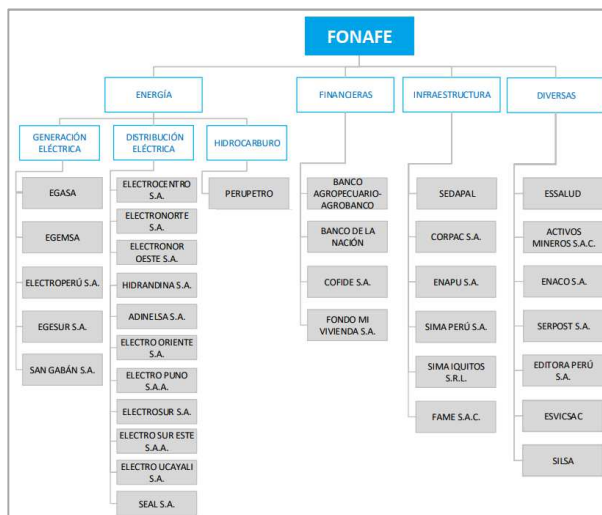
FONAFE

ENERGÍA

GENERACIÓN ELÉCTRICA

EGASA

EGEMSA

ELECTROPERÚ S.A.

EGESUR S.A.

SAN GABÁN S.A.

DISTRIBUCIÓN ELÉCTRICA

ELECTROCENTRO S.A.

ELECTRONORTE S.A.

ELECTRONOR OESTE S.A.

HIDRANDINA S.A.

ADINELSA S.A.

ELECTRO ORIENTE S.A.

ELECTRO PUNO S.A.A.

ELECTROSUR S.A.

ELECTRO SUR ESTE S.A.A.

ELECTRO UCAYALI S.A.

SEAL S.A.

HIDROCARBURO

PERUPETRO

FINANCIERAS

BANCO AGROPECUARIO-AGROBANCO

BANCO DE LA NACIÓN

COFIDE S.A.

FONDO MI VIVIENDA S.A.

INFRAESTRUCTURA

SEDAPAL

CORPAC S.A.

ENAPU S.A.

SIMA PERÚ S.A.

SIMA IQUITOS S.R.L.

FAME S.A.C.

DIVERSAS

ESSALUD

ACTIVOS MINEROS S.A.C.

ENACO S.A.

SERPOST S.A.

EDITORA PERÚ S.A.

ESVICSAC

SILSA